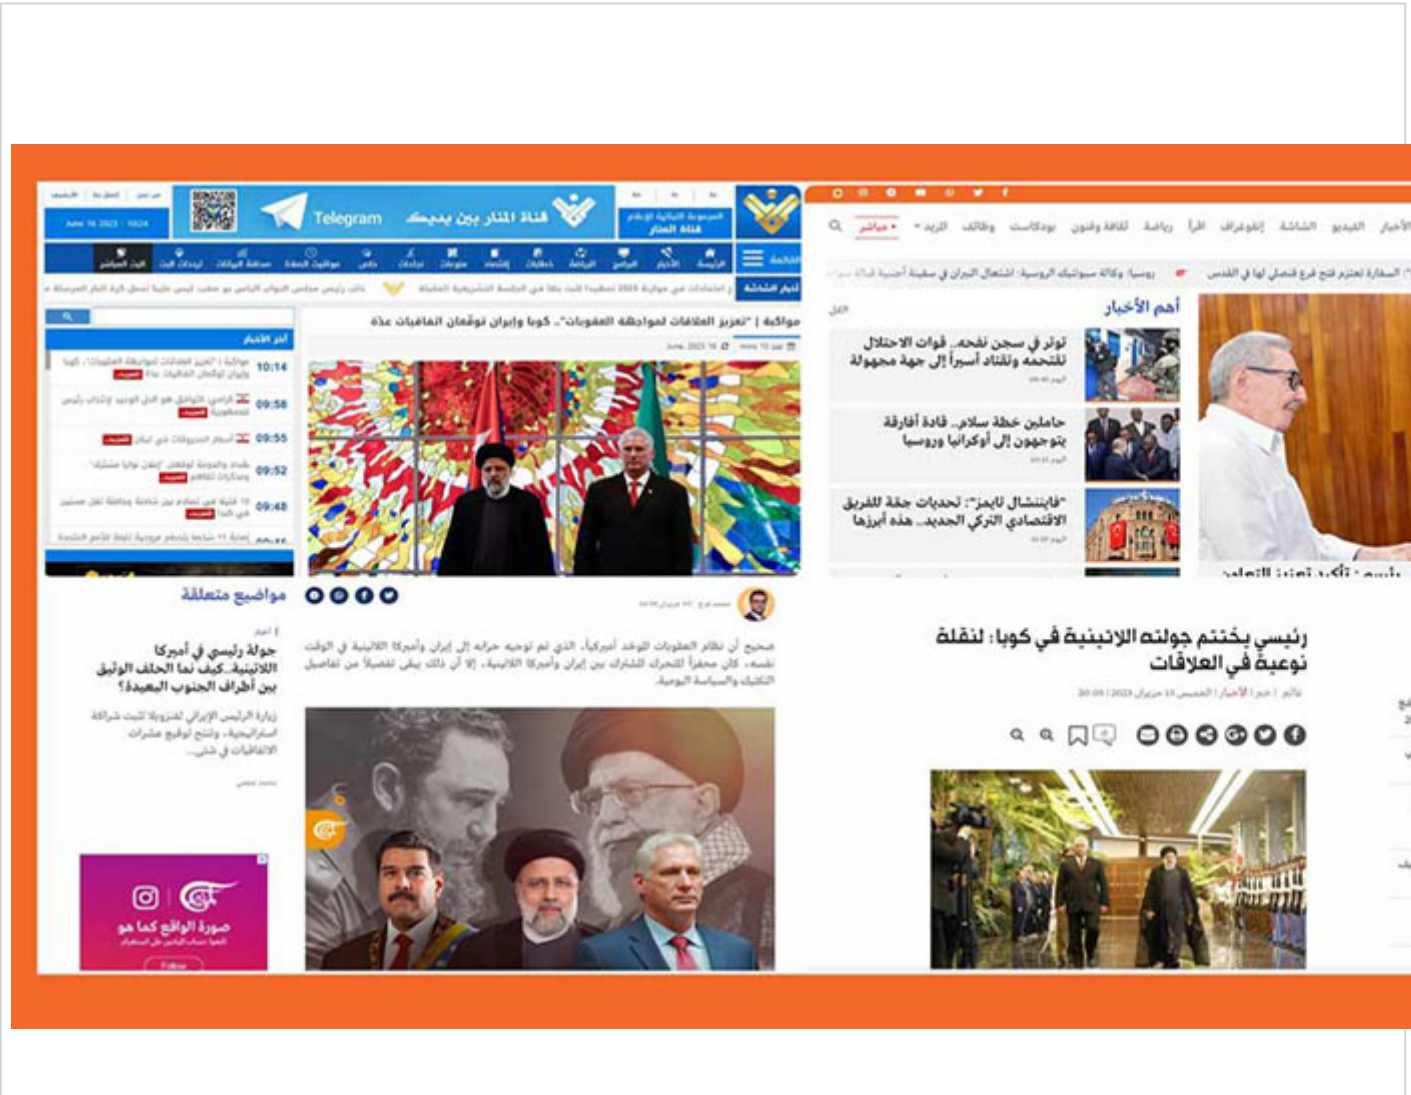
Telegram

قناة المنار بين يديك

مواكبة | "تعزيز العلاقات لمواجهة العقوبات".. كوبا وإيران توقعان اتفاقيات عدة

مواضيع متعلقة

جولة رئيسي في أميركا اللاتينية.. كيف نما الحلف الوثيق بين أطراف الجنوب البعيدة؟

زيارة الرئيس الإيراني لفنزويلا تثبت شراكة استراتيجية.. وتنتج توقيع عشرات الاتفاقيات في شتى

صورة الواقع كما هو

Follow

10:14
09:58
09:55
09:52
09:48

الأخبار الفيديو الشاشة إنفوغراف اقرأ رياضة ثقافة وفنون بودكاست وثائق المزيد مباشر

أهم الأخبار

توتر في سجن نفحه.. قوات الاحتلال تقتحم وتقتاد أسيراً إلى جهة مجهولة

حاملين خطة سلام.. قادة أفارقة يتوجهون إلى أوكرانيا وروسيا

"فاينتشال تايمز": تحديات جمة للفريق الاقتصادي التركي الجديد.. هذه أبرزها

رئيسي يختتم جولته اللاتينية في كوبا: لنقلة نوعية في العلاقات